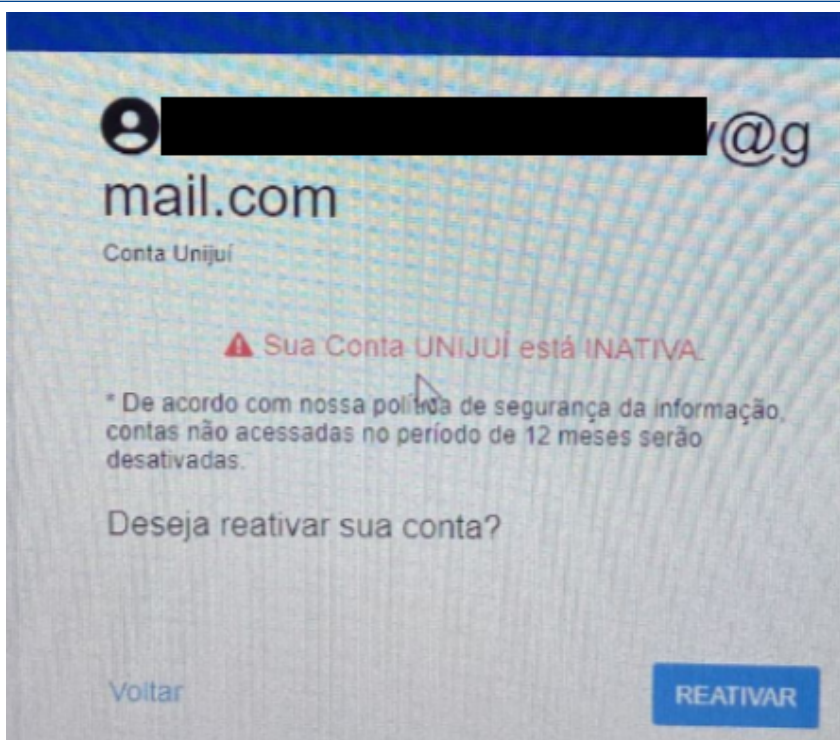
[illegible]y@gmail.com

Conta Unijuí

Sua Conta UNIJUÍ está INATIVA.

* De acordo com nossa política de segurança da informação, contas não acessadas no período de 12 meses serão desativadas.

Deseja reativar sua conta?

Voltar

REATIVAR